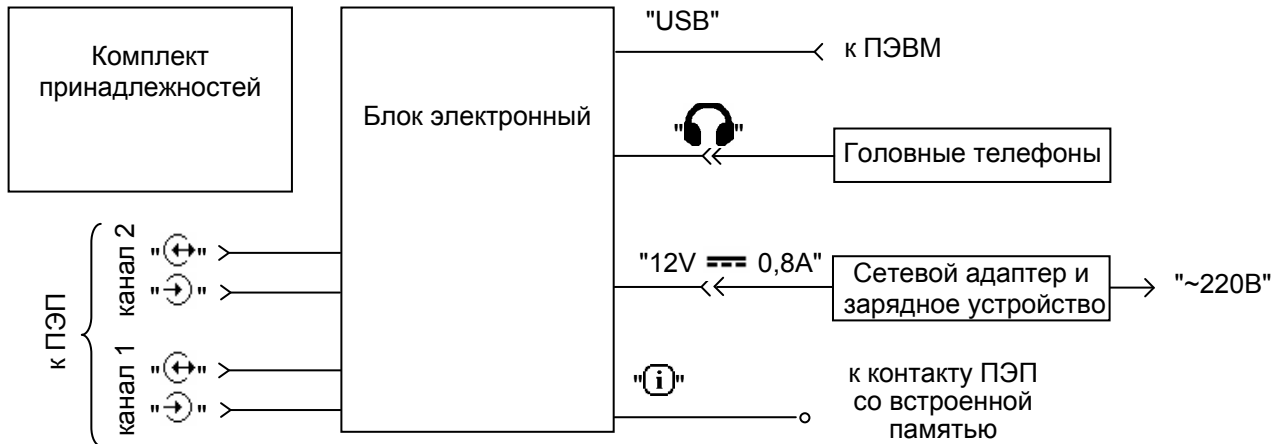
Комплект принадлежностей

Блок электронный

"USB"

к ПЭВМ

Головные телефоны

"12V ⎓ 0,8A"

Сетевой адаптер и зарядное устройство

"~220В"

к контакту ПЭП со встроенной памятью

к ПЭП

канал 2

канал 1